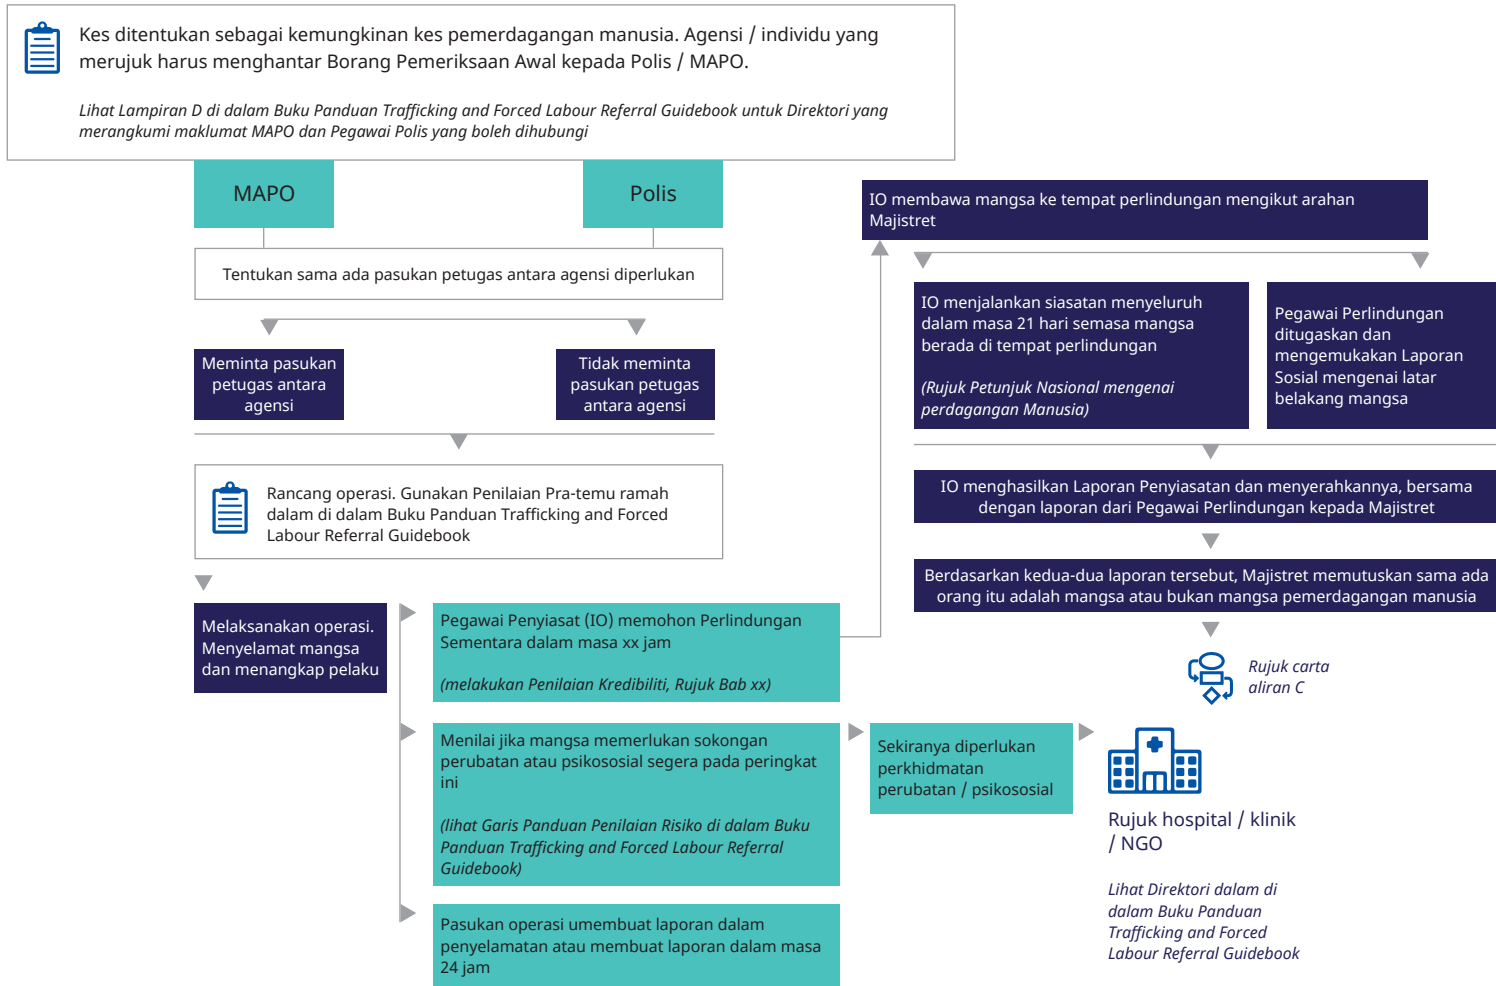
Kes ditentukan sebagai kemungkinan kes pemerdagangan manusia. Agensi / individu yang merujuk harus menghantar Borang Pemeriksaan Awal kepada Polis / MAPO.

Lihat Lampiran D di dalam Buku Panduan Trafficking and Forced Labour Referral Guidebook untuk Direktori yang merangkumi maklumat MAPO dan Pegawai Polis yang boleh dihubungi

MAPO

Polis

Tentukan sama ada pasukan petugas antara agensi diperlukan

Meminta pasukan petugas antara agensi

Tidak meminta pasukan petugas antara agensi

Rancang operasi. Gunakan Penilaian Pra-temu ramah dalam di dalam Buku Panduan Trafficking and Forced Labour Referral Guidebook

Melaksanakan operasi. Menyelamat mangsa dan menangkap pelaku

Pegawai Penyiasat (IO) memohon Perlindungan Sementara dalam masa xx jam

(melakukan Penilaian Kredibiliti, Rujuk Bab xx)

Menilai jika mangsa memerlukan sokongan perubatan atau psikososial segera pada peringkat ini

(lihat Garis Panduan Penilaian Risiko di dalam Buku Panduan Trafficking and Forced Labour Referral Guidebook)

Pasukan operasi umembuat laporan dalam penyelamatan atau membuat laporan dalam masa 24 jam

Sekiranya diperlukan perkhidmatan perubatan / psikososial

IO membawa mangsa ke tempat perlindungan mengikut arahan Majistret

IO menjalankan siasatan menyeluruh dalam masa 21 hari semasa mangsa berada di tempat perlindungan

(Rujuk Petunjuk Nasional mengenai perdagangan Manusia)

Pegawai Perlindungan ditugaskan dan mengemukakan Laporan Sosial mengenai latar belakang mangsa

IO menghasilkan Laporan Penyiasatan dan menyerahkannya, bersama dengan laporan dari Pegawai Perlindungan kepada Majistret

Berdasarkan kedua-dua laporan tersebut, Majistret memutuskan sama ada orang itu adalah mangsa atau bukan mangsa pemerdagangan manusia

Rujuk carta aliran C

Rujuk hospital / klinik / NGO

Lihat Direktori dalam di dalam Buku Panduan Trafficking and Forced Labour Referral Guidebook